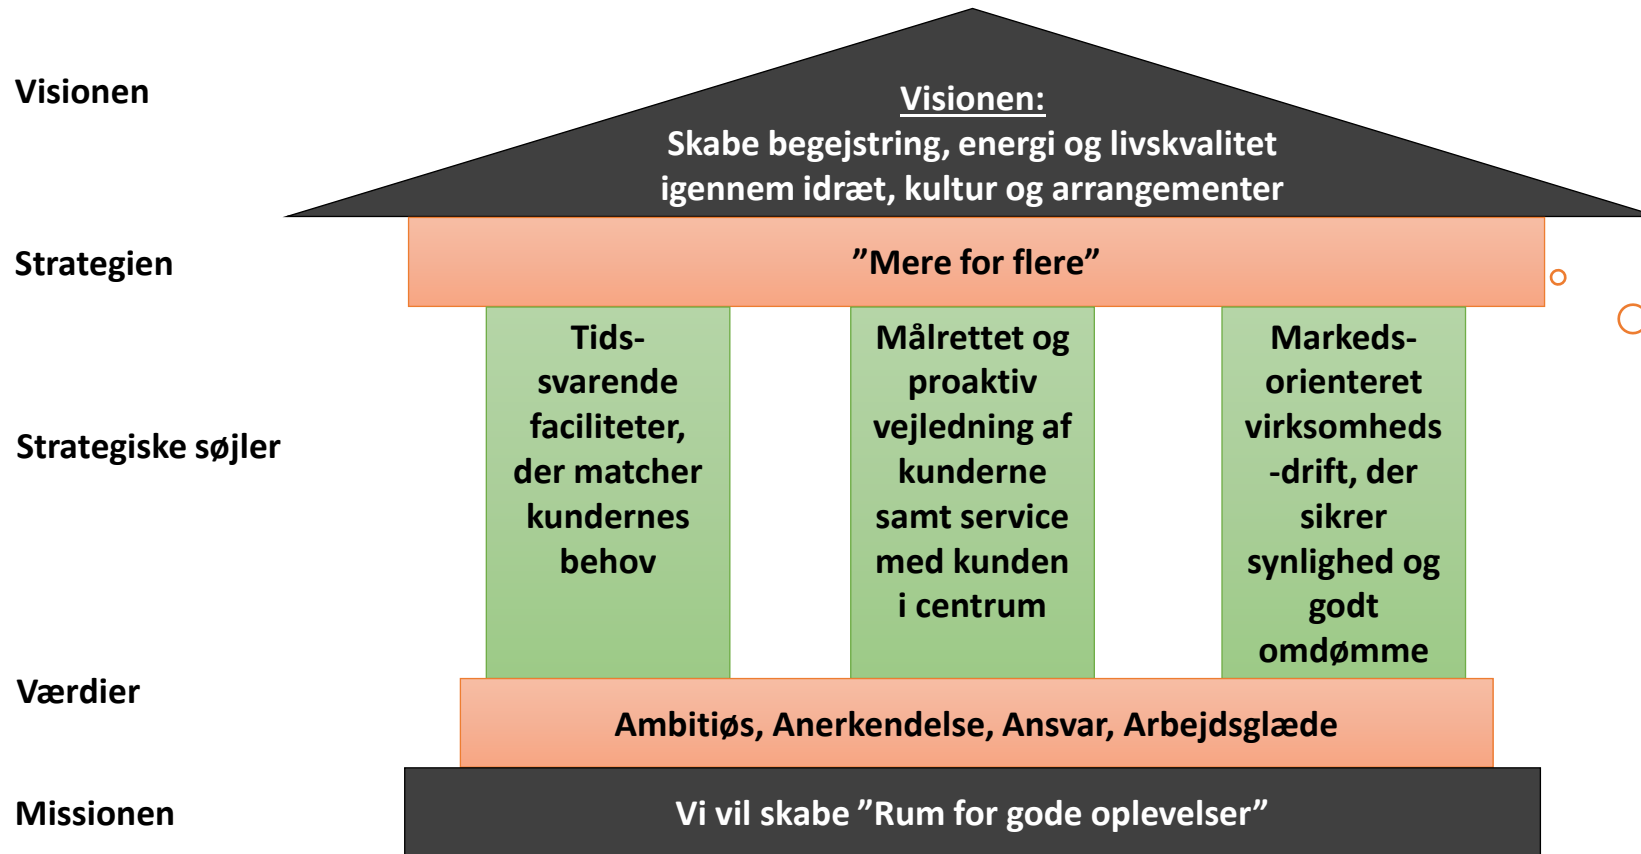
Visionen

Visionen:
Skabe begejstring, energi og livskvalitet igennem idræt, kultur og arrangementer

Strategien

”Mere for flere”

Strategiske søjler

Tidssvarende faciliteter, der matcher kundernes behov

Målrettet og proaktiv vejledning af kunderne samt service med kunden i centrum

Markedsorienteret virksomheds-drift, der sikrer synlighed og godt omdømme

Værdier

Ambitiøs, Anerkendelse, Ansvar, Arbejdsglæde

Missionen

Vi vil skabe ”Rum for gode oplevelser”